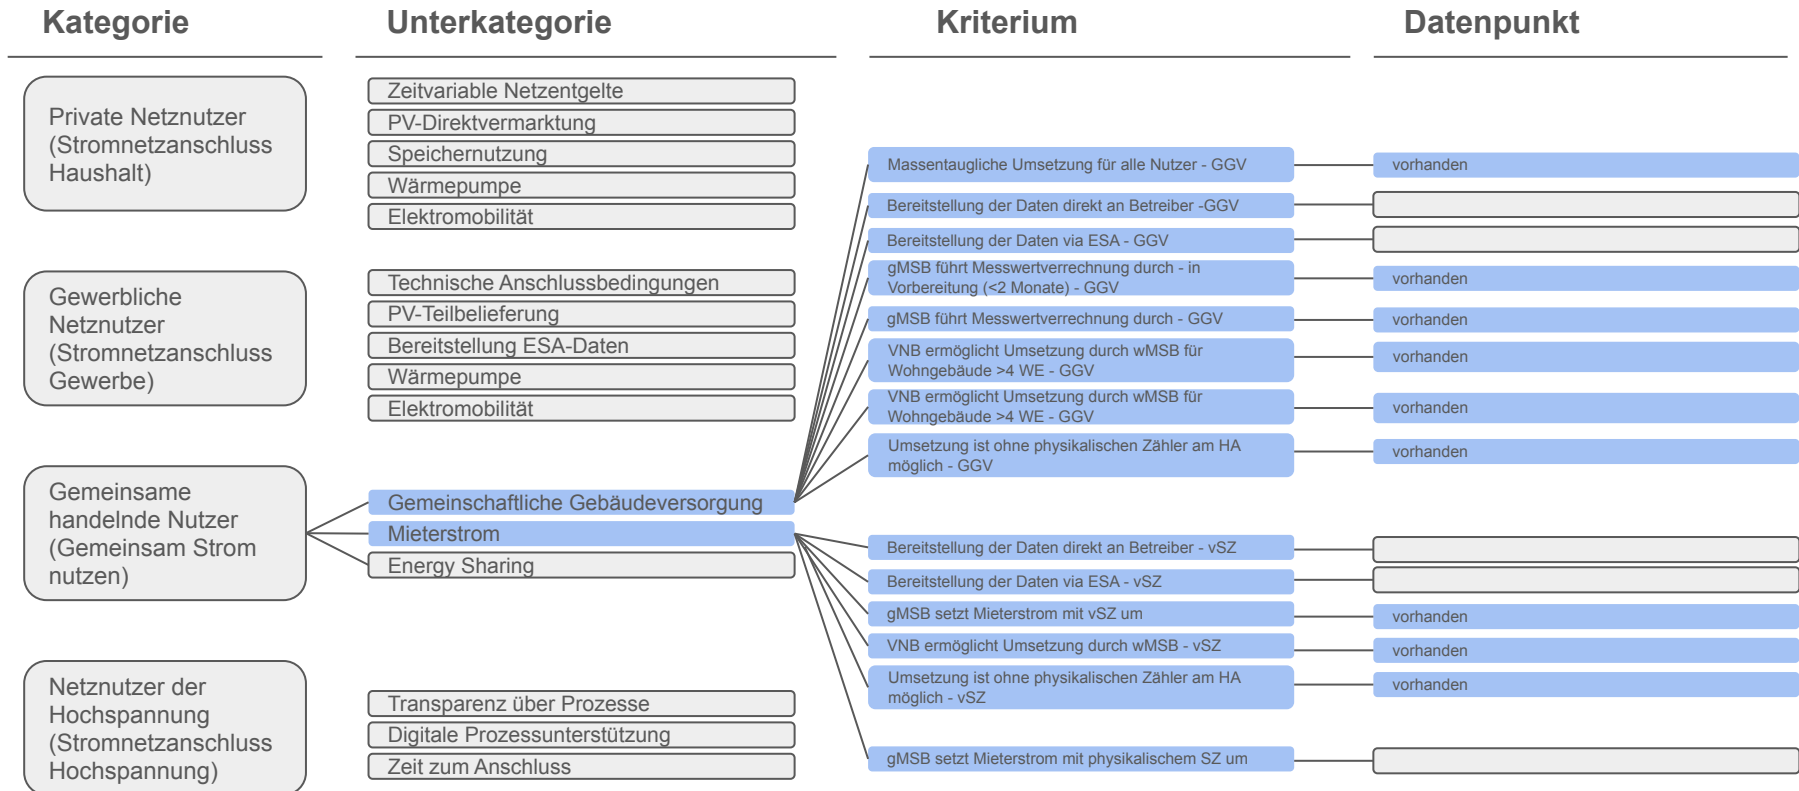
Kategorie

Unterkategorie

Kriterium

Datenpunkt

Private Netznutzer (Stromnetzanschluss Haushalt)

Zeitvariable Netzentgelte
PV-Direktvermarktung
Speichernutzung
Wärmepumpe
Elektromobilität

Gewerbliche Netznutzer (Stromnetzanschluss Gewerbe)

Technische Anschlussbedingungen
PV-Teilbelieferung
Bereitstellung ESA-Daten
Wärmepumpe
Elektromobilität

Gemeinsame handelnde Nutzer (Gemeinsam Strom nutzen)

Gemeinschaftliche Gebäudeversorgung
Mieterstrom
Energy Sharing

Netznutzer der Hochspannung (Stromnetzanschluss Hochspannung)

Transparenz über Prozesse
Digitale Prozessunterstützung
Zeit zum Anschluss

Massentaugliche Umsetzung für alle Nutzer - GGV
vorhanden

Bereitstellung der Daten direkt an Betreiber -GGV

Bereitstellung der Daten via ESA - GGV

gMSB führt Messwertverrechnung durch - in Vorbereitung (<2 Monate) - GGV
vorhanden

gMSB führt Messwertverrechnung durch - GGV
vorhanden

VNB ermöglicht Umsetzung durch wMSB für Wohngebäude >4 WE - GGV
vorhanden

VNB ermöglicht Umsetzung durch wMSB für Wohngebäude >4 WE - GGV
vorhanden

Umsetzung ist ohne physikalischen Zähler am HA möglich - GGV
vorhanden

Bereitstellung der Daten direkt an Betreiber - vSZ

Bereitstellung der Daten via ESA - vSZ

gMSB setzt Mieterstrom mit vSZ um
vorhanden

VNB ermöglicht Umsetzung durch wMSB - vSZ
vorhanden

Umsetzung ist ohne physikalischen Zähler am HA möglich - vSZ
vorhanden

gMSB setzt Mieterstrom mit physikalischem SZ um